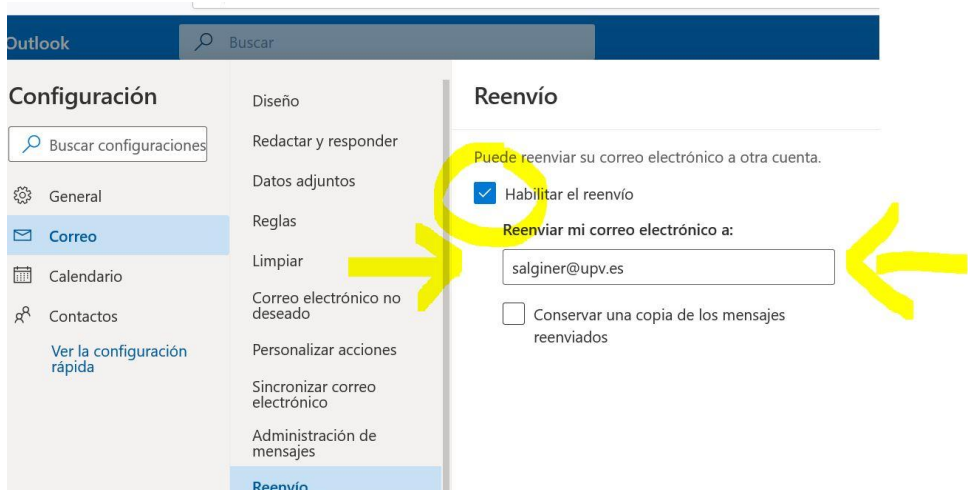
Outlook

Buscar

Configuración

Buscar configuraciones

General

Correo

Calendario

Contactos

Ver la configuración rápida

Diseño

Redactar y responder

Datos adjuntos

Reglas

Limpiar

Correo electrónico no deseado

Personalizar acciones

Sincronizar correo electrónico

Administración de mensajes

Reenvío

Reenvío

Puede reenviar su correo electrónico a otra cuenta.

Habilitar el reenvío

Reenviar mi correo electrónico a:

salginer@upv.es

Conservar una copia de los mensajes reenviados